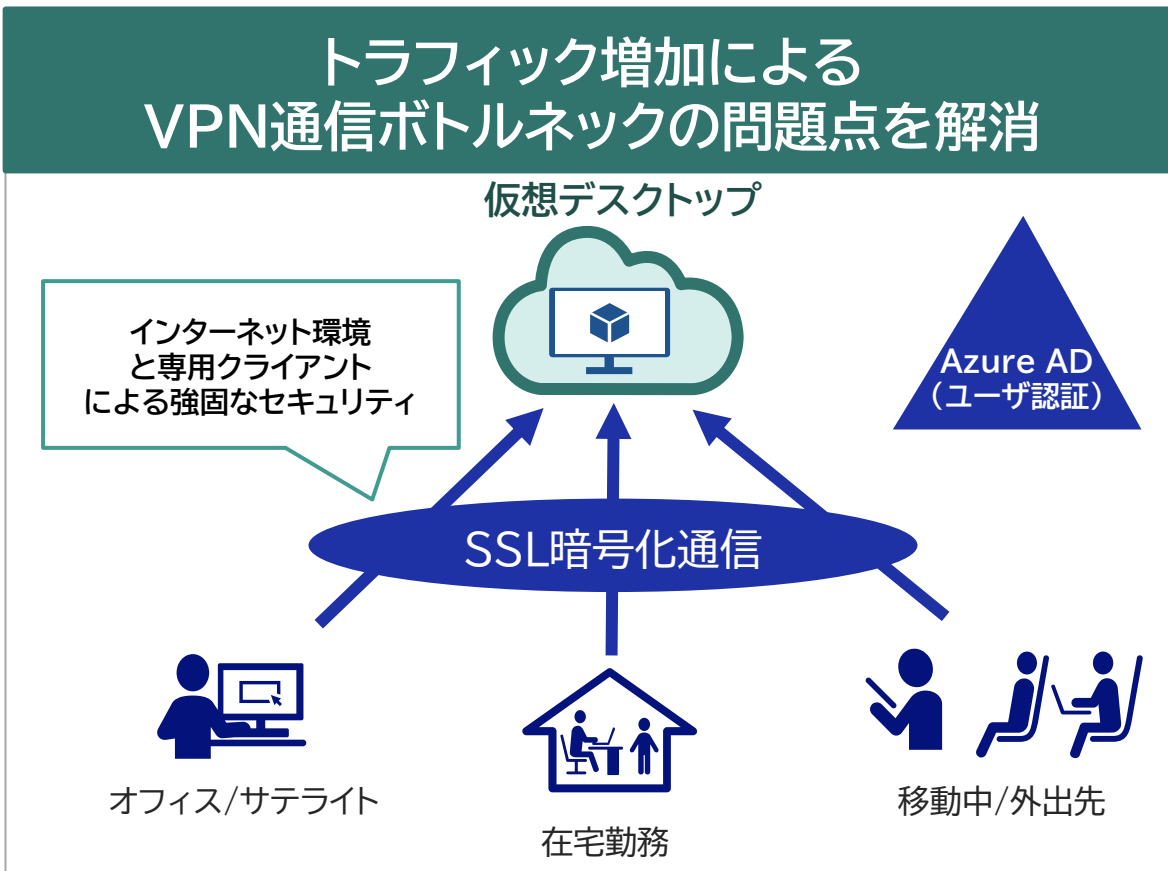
トラフィック増加による
VPN通信ボトルネックの問題点を解消

仮想デスクトップ

インターネット環境
と専用クライアント
による強固なセキュリティ

Azure AD
（ユーザ認証）

SSL暗号化通信

オフィス/サテライト

在宅勤務

移動中/外出先